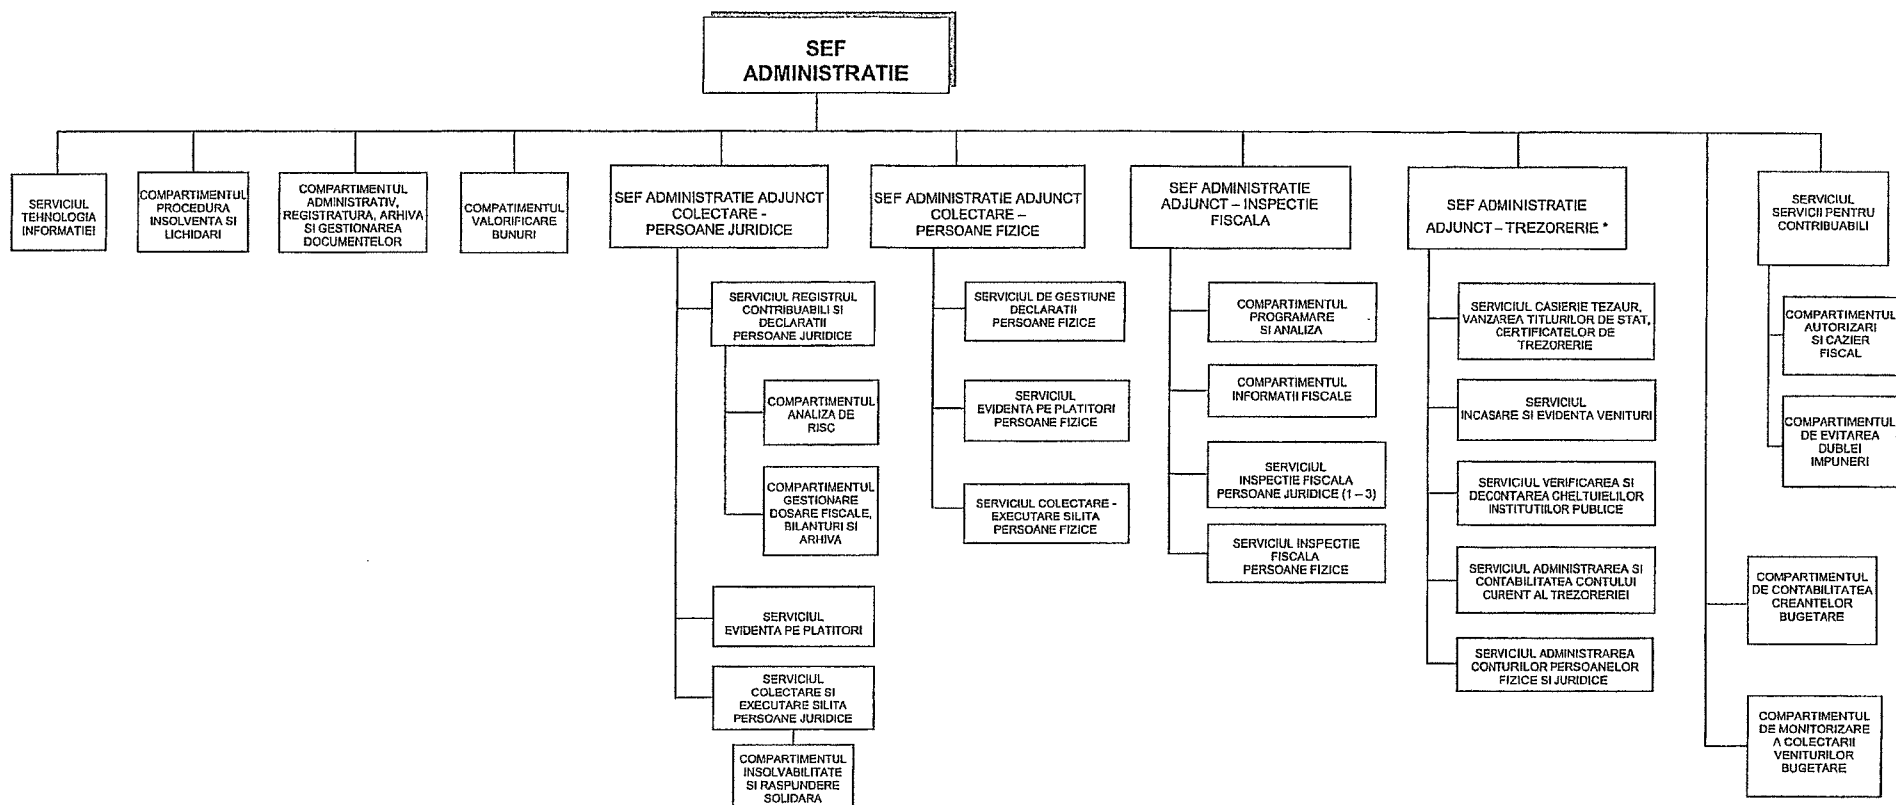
SEF ADMINISTRATIE

SERVICIUL TEHNOLOGIA INFORMATIEI

COMPARTIMENTUL PROCEDURA INSOLVENTA SI LICHIDARI

COMPARTIMENTUL ADMINISTRATIV, REGISTRATURA, ARHIVA SI GESTIONAREA DOCUMENTELOR

COMPATIMENTUL VALORIFICARE BUNURI

SEF ADMINISTRATIE ADJUNCT COLECTARE - PERSOANE JURIDICE

SERVICIUL REGISTRUL CONTRIBUABILI SI DECLARATII PERSOANE JURIDICE

COMPARTIMENTUL ANALIZA DE RISC

COMPARTIMENTUL GESTIONARE DOSARE FISCALE, BILANTURI SI ARHIVA

SERVICIUL EVIDENTA PE PLATITORI

SERVICIUL COLECTARE SI EXECUTARE SILITA PERSOANE JURIDICE

COMPARTIMENTUL INSOLVABILITATE SI RASPUNDERE SOLIDARA

SEF ADMINISTRATIE ADJUNCT COLECTARE – PERSOANE FIZICE

SERVICIUL DE GESTIUNE DECLARATII PERSOANE FIZICE

SERVICIUL EVIDENTA PE PLATITORI PERSOANE FIZICE

SERVICIUL COLECTARE - EXECUTARE SILITA PERSOANE FIZICE

SEF ADMINISTRATIE ADJUNCT – INSPECTIE FISCALA

COMPARTIMENTUL PROGRAMARE SI ANALIZA

COMPARTIMENTUL INFORMATII FISCALE

SERVICIUL INSPECTIE FISCALA PERSOANE JURIDICE (1 – 3)

SERVICIUL INSPECTIE FISCALA PERSOANE FIZICE

SEF ADMINISTRATIE ADJUNCT – TREZORERIE *

SERVICIUL CASIERIE TEZAUR, VANZAREA TITLURILOR DE STAT, CERTIFICATELOR DE TREZORERIE

SERVICIUL INCASARE SI EVIDENTA VENITURI

SERVICIUL VERIFICAREA SI DECONTAREA CHELTUIELILOR INSTITUTIILOR PUBLICE

SERVICIUL ADMINISTRAREA SI CONTABILITATEA CONTULUI CURENT AL TREZORERIEI

SERVICIUL ADMINISTRAREA CONTURILOR PERSOANELOR FIZICE SI JURIDICE

SERVICIUL SERVICII PENTRU CONTRIBUABILI

COMPARTIMENTUL AUTORIZARI SI CAZIER FISCAL

COMPARTIMENTUL DE EVITAREA DUBLEI IMPUNERI

COMPARTIMENTUL DE CONTABILITATEA CREANTELOR BUGETARE

COMPARTIMENTUL DE MONITORIZARE A COLECTARII VENITURILOR BUGETARE